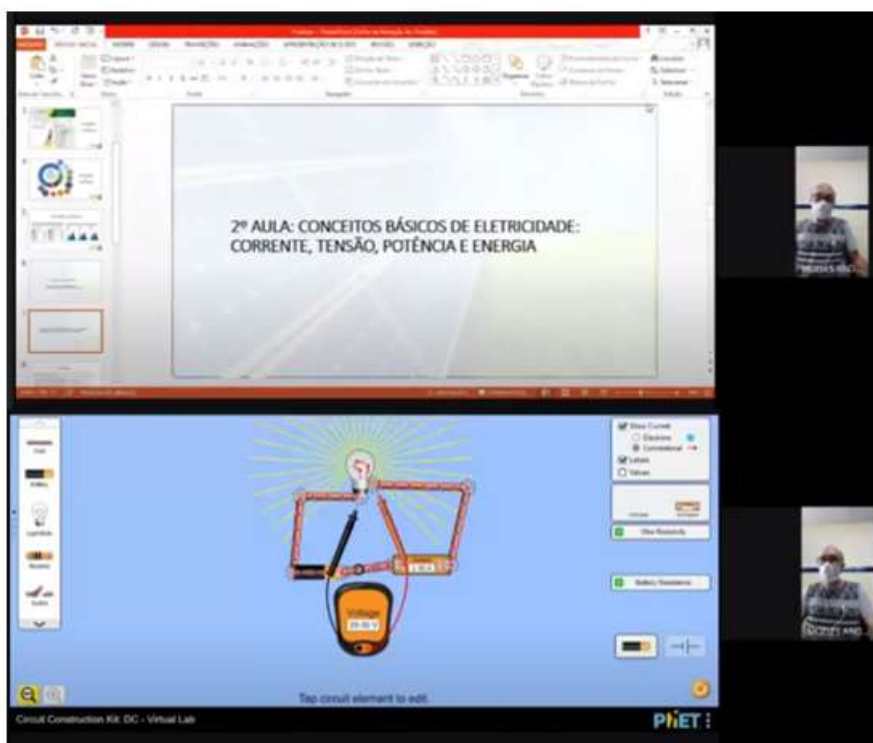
2ª AULA: CONCEITOS BÁSICOS DE ELETRICIDADE: CORRENTE, TENSÃO, POTÊNCIA E ENERGIA

Show Current
Electrons
Conventional
Labels
Values

Wire Resistivity

Battery Resistance

Voltage

Tap circuit element to edit.

Circuit Construction Kit: DC - Virtual Lab

PhET